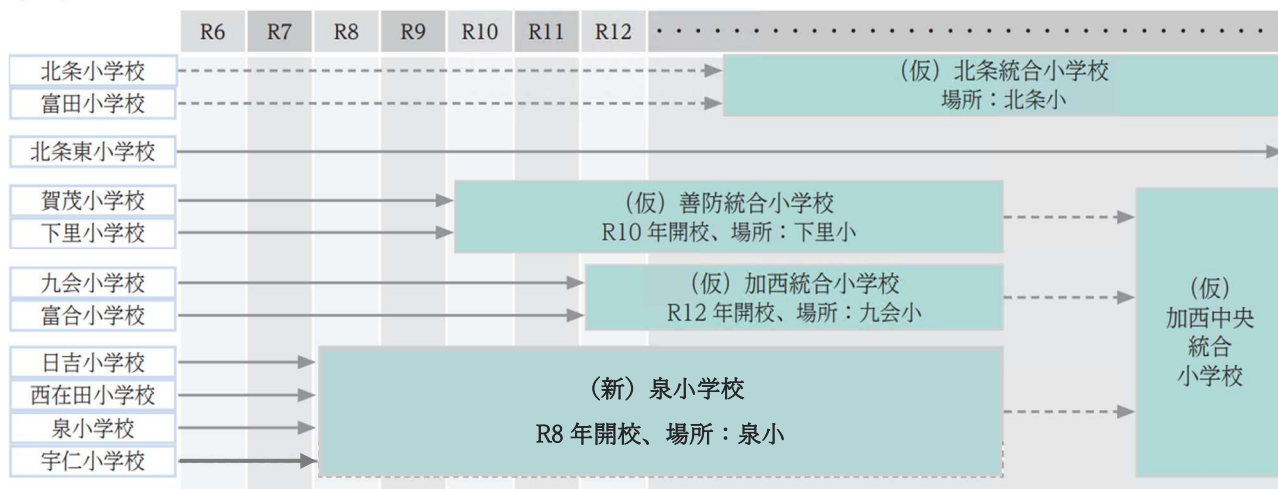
R6 R7 R8 R9 R10 R11 R12 ・・・・・・・・・・・・・・・・・・・・・・・

北条小学校
富田小学校

（仮）北条統合小学校
場所：北条小

北条東小学校

賀茂小学校
下里小学校

（仮）善防統合小学校
R10 年開校、場所：下里小

九会小学校
富合小学校

（仮）加西統合小学校
R12 年開校、場所：九会小

日吉小学校
西在田小学校
泉小学校
宇仁小学校

（新）泉小学校
R8 年開校、場所：泉小

（仮）
加西中央
統合
小学校